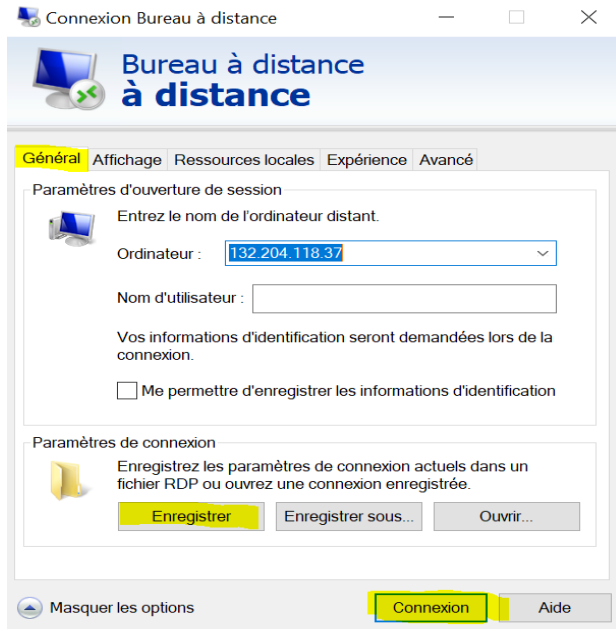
Connexion Bureau à distance

Bureau à distance
à distance

Général | Affichage | Ressources locales | Expérience | Avancé

Paramètres d'ouverture de session

Entrez le nom de l'ordinateur distant.

Ordinateur : 132.204.118.37

Nom d'utilisateur :

Vos informations d'identification seront demandées lors de la connexion.

Me permettre d'enregistrer les informations d'identification

Paramètres de connexion

Enregistrez les paramètres de connexion actuels dans un fichier RDP ou ouvrez une connexion enregistrée.

Enregistrer | Enregistrer sous... | Ouvrir...

Masquer les options

Connexion | Aide